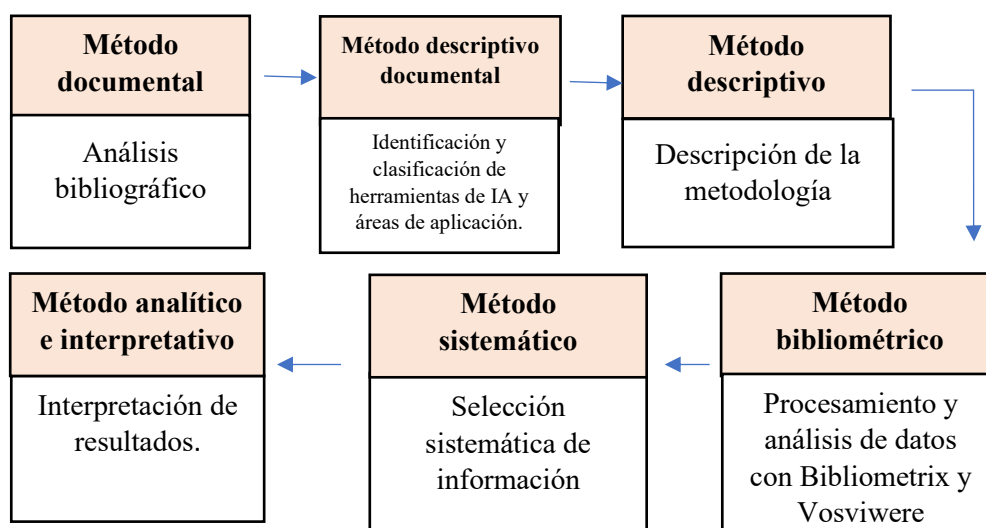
Método documental

Análisis bibliográfico

Método descriptivo documental

Identificación y clasificación de herramientas de IA y áreas de aplicación.

Método descriptivo

Descripción de la metodología

Método bibliométrico

Procesamiento y análisis de datos con Bibliometrix y Vosviwere

Método sistemático

Selección sistemática de información

Método analítico e interpretativo

Interpretación de resultados.